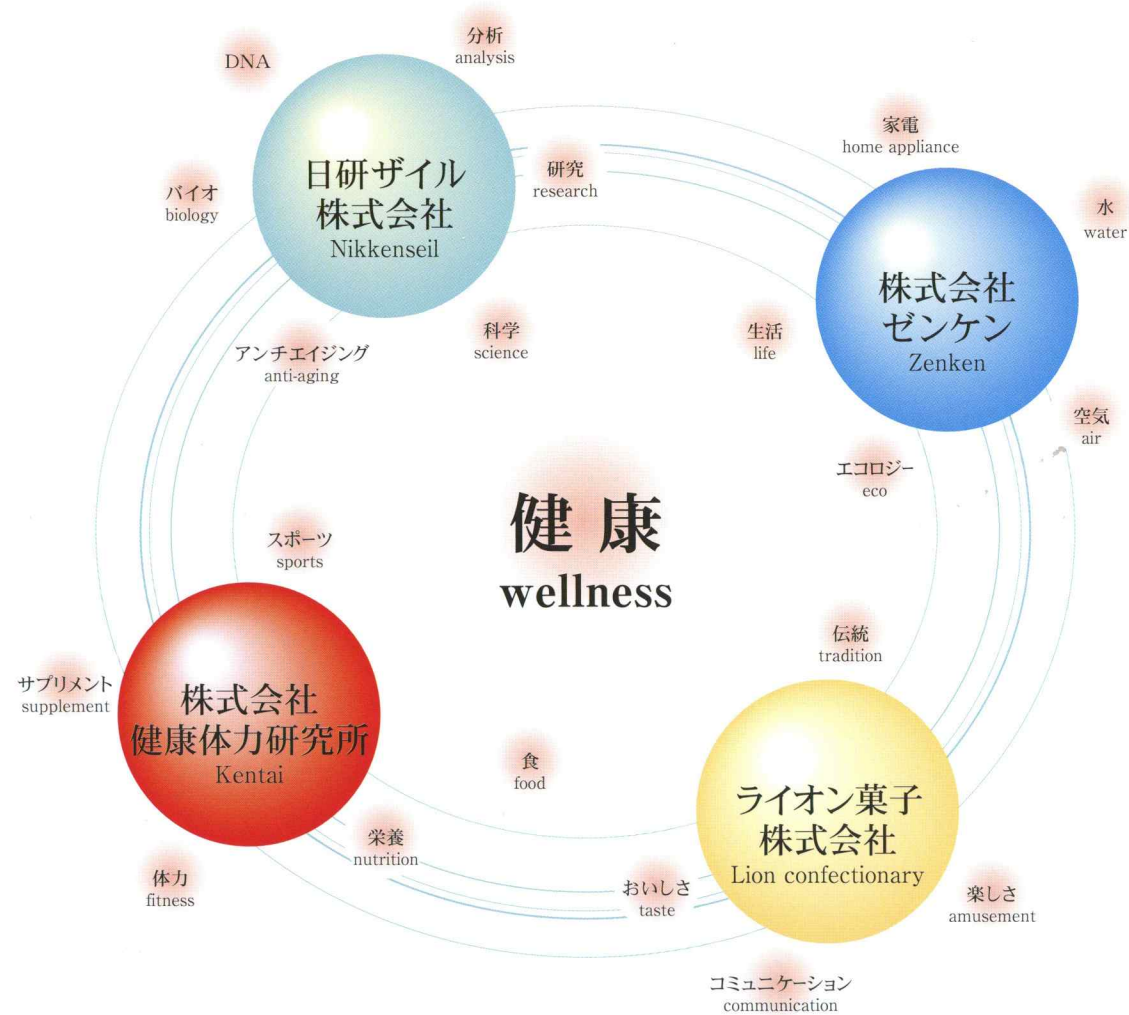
DNA

分析
analysis

日研ザイル
株式会社
Nikkenseil

研究
research

家電
home appliance

水
water

バイオ
biology

株式会社
ゼンケン
Zenken

科学
science

生活
life

アンチエイジング
anti-aging

空気
air

エコロジー
eco

健康
wellness

スポーツ
sports

伝統
tradition

サプリメント
supplement

株式会社
健康体力研究所
Kentai

食
food

ライオン菓子
株式会社
Lion confectionary

栄養
nutrition

体力
fitness

おいしさ
taste

楽しさ
amusement

コミュニケーション
communication